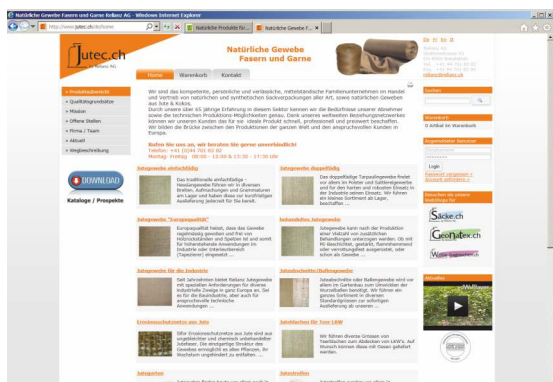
Natürliche Gewebe Fasern und Garne Rollanz AG - Windows Internet Explorer

http://www.jutec.ch/home

Natürliche Produkte für...

Natürliche Gewebe F...

jutec.ch

Natürliche Gewebe
Fasern und Garne

Home | Warenkorb | Kontakt

» Produkteübersicht
» Qualitätsgrundsätze
» Mission
» Offene Stellen
» Firma / Team
» Aktuell
» Wegbeschreibung

DOWNLOAD

Kataloge / Prospekte

Wir sind das kompetente, persönliche und verlässliche, mittelständische Familienunternehmen im Handel und Vertrieb von natürlichen und synthetischen Säckeverpackungen aller Art, sowie natürlichen Geweben aus Jute & Kokos.

Rufen Sie uns an, wir beraten Sie gerne unverbindlich!

Jutegewebe einfachfädig

Jutegewebe doppelfädig

Jutegewebe "Europaqualität"

Imbondiertes Jutegewebe

Jutegewebe für die Industrie

Jutesackleinen/Ballengewebe

Erosionsschutznetze aus Jute

Jutefäden für Tuer LKW

Jutegarne

Jutestreifen

Suchen

Warenkorb
0 Artikel im Warenkorb

Angemeldeter Benutzer

Login

Besuchen sie unsere Webshops für

Säcke.ch

Geotex.ch

Aktuelles